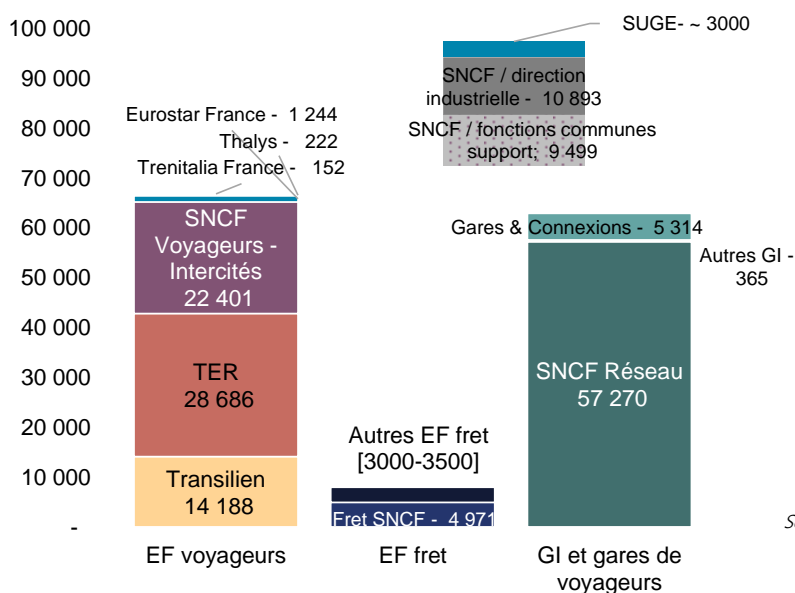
100 000
90 000
80 000
70 000
60 000
50 000
40 000
30 000
20 000
10 000
-

SUGE- ~ 3000
SNCF / direction industrielle - 10 893
SNCF / fonctions communes support; 9 499

Eurostar France - 1 244
Thalys - 222
Trenitalia France - 152

SNCF Voyageurs - Intercités 22 401
TER 28 686
Transilien 14 188

Autres EF fret [3000-3500]
Fret SNCF - 4 971

Gares & Connexions - 5 314
Autres GI - 365
SNCF Réseau 57 270

EF voyageurs
EF fret
GI et gares de voyageurs